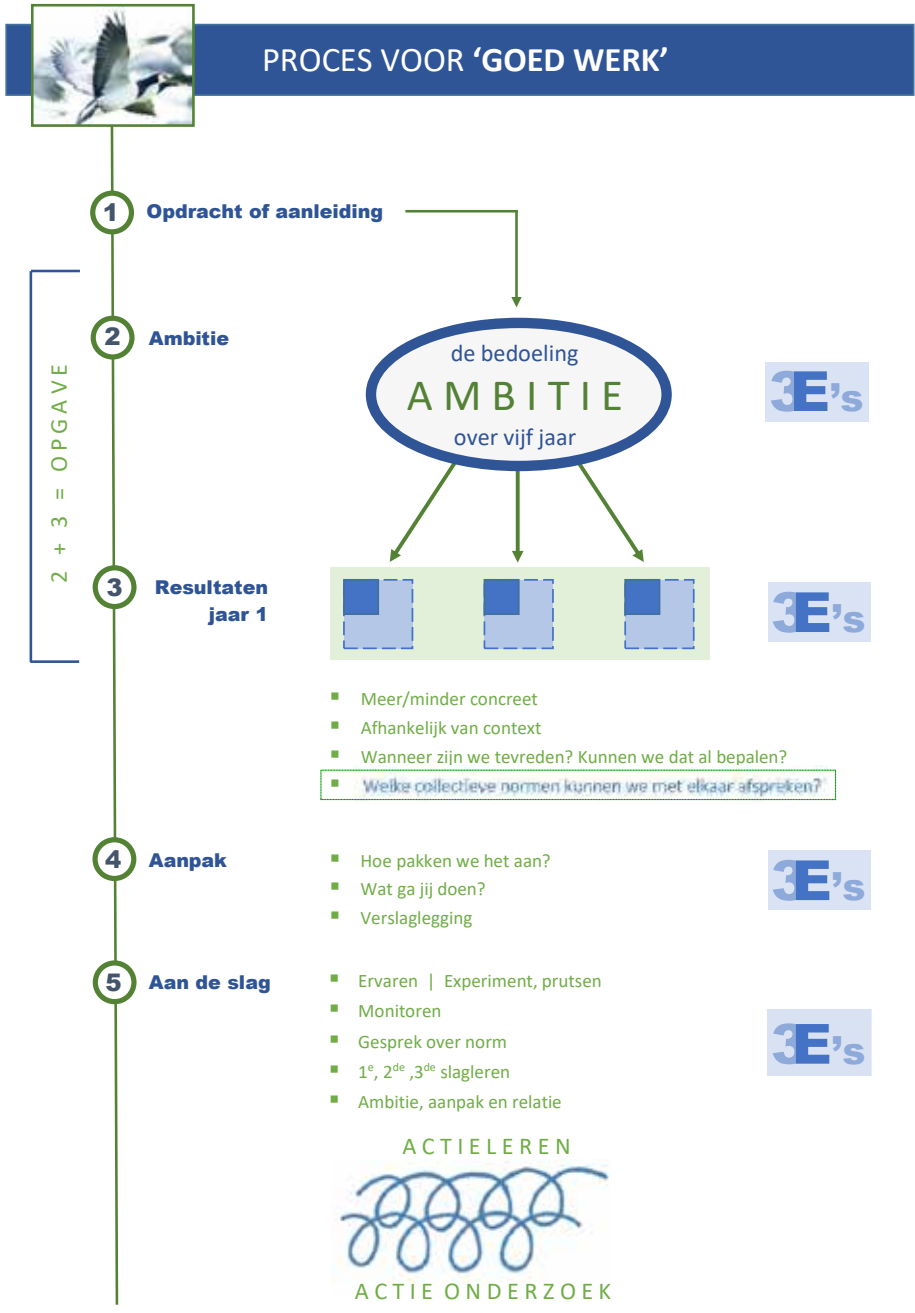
PROCES VOOR **'GOED WERK'**

1 Opdracht of aanleiding

2 + 3 = OPGAVE

2 Ambitie

de bedoeling
AMBITIE
over vijf jaar

3E's

3 Resultaten jaar 1

3E's

- Meer/minder concreet
- Afhankelijk van context
- Wanneer zijn we tevreden? Kunnen we dat al bepalen?
- Welke collectieve normen kunnen we met elkaar afspreken?

4 Aanpak

- Hoe pakken we het aan?
- Wat ga jij doen?
- Verslaglegging

3E's

5 Aan de slag

- Ervaren | Experiment, prutsen
- Monitoren
- Gesprek over norm
- $1^e$, $2^{de}$ ,$3^{de}$ slagleren
- Ambitie, aanpak en relatie

3E's

ACTIELEREN

ACTIE ONDERZOEK